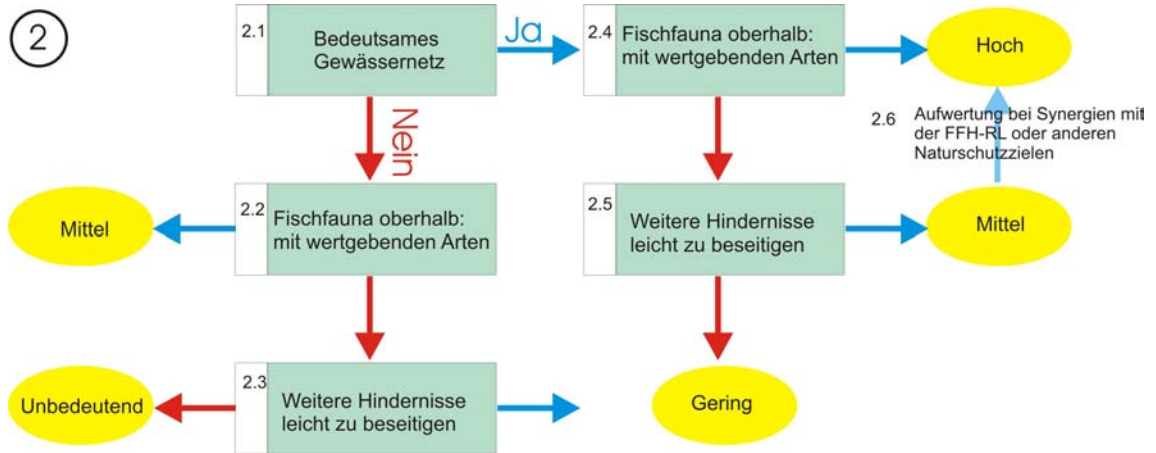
2

2.1 Bedeutsames Gewässernetz

Ja

2.4 Fischfauna oberhalb: mit wertgebenden Arten

Hoch

Nein

2.6 Aufwertung bei Synergien mit der FFH-RL oder anderen Naturschutzzielen

Mittel

2.2 Fischfauna oberhalb: mit wertgebenden Arten

2.5 Weitere Hindernisse leicht zu beseitigen

Mittel

Unbedeutend

2.3 Weitere Hindernisse leicht zu beseitigen

Gering